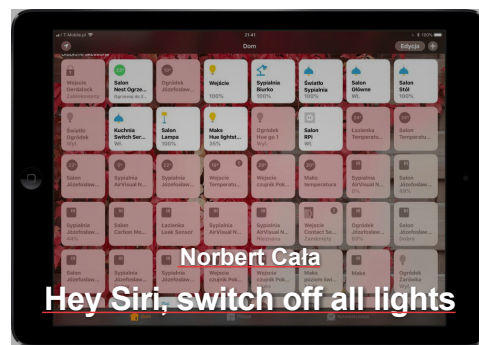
T-Mobile.pl
21:41
100%
Dom
Edycja

Wejście Gerdalock Zablokowany
Salon Nest Ogrze... Ogrzew. do 2...
Ogródek Józefosław...
Wejście 100%
Sypialnia Biurko 100%
Światło Sypialnia 100%
Salon Główne 100%
Salon Stół 100%

Światło Ogródek Wył.
Kuchnia Switch Ser... Wł.
Salon Lampa 100%
Mako Hue lightst... 35%
Ogródek Hue go 1 Wł.
Salon RPi Wł.
Łazienka Temperatu...
Salon Temperatu...

Salon Józefosław...
Sypialnia AirVisual N...
Salon Józefosław...
Wejście Temperatu...
Wejście czujnik Pok...
Mako temperatura
Sypialnia AirVisual N...
Salon Józefosław...

Salon Józefosław...
Salon Carbon Mo...
Łazienka Leak Sensor
Sypialnia Józefosław...
Sypialnia AirVisual N...
Wejście Contact Se... Zamknięty
Sypialnia AirVisual N...
Ogródek Józefosław... Online

Salon Józefosław...
Sypialnia AirVisual N...
Ogródek Czujnik Pok...
Salon
Mako
Ogródek Żarówka

Norbert Cała
Hey Siri, switch off all lights